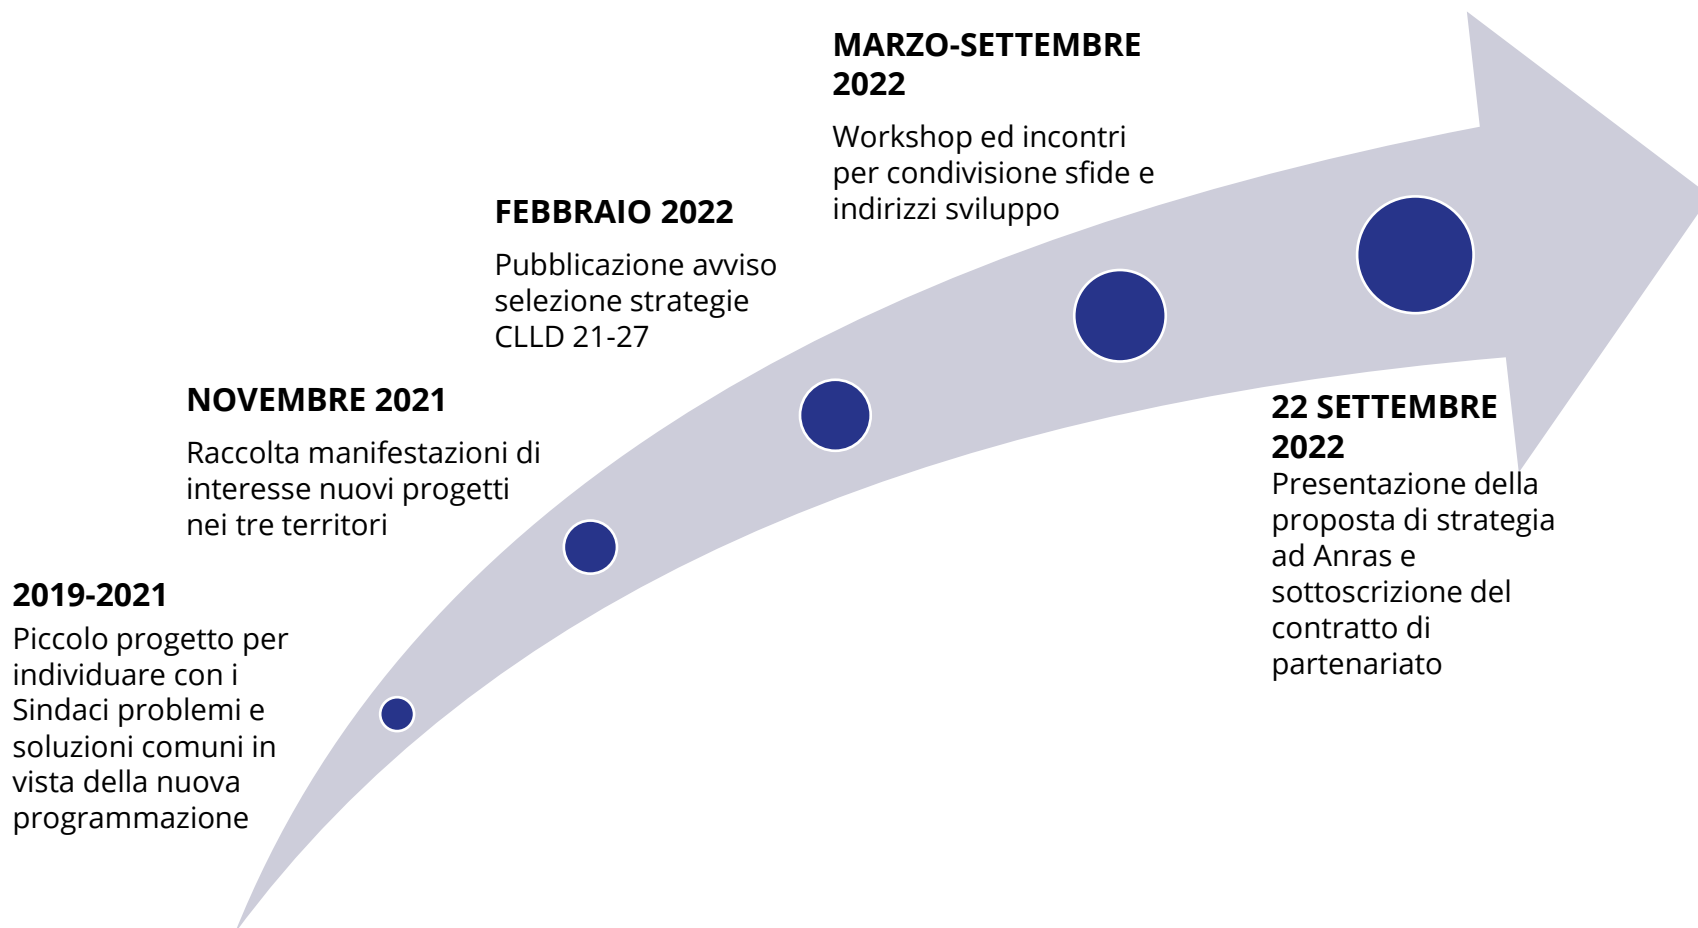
2019-2021
Piccolo progetto per individuare con i Sindaci problemi e soluzioni comuni in vista della nuova programmazione

NOVEMBRE 2021
Raccolta manifestazioni di interesse nuovi progetti nei tre territori

FEBBRAIO 2022
Pubblicazione avviso selezione strategie CLLD 21-27

MARZO-SETTEMBRE 2022
Workshop ed incontri per condivisione sfide e indirizzi sviluppo

22 SETTEMBRE 2022
Presentazione della proposta di strategia ad Anras e sottoscrizione del contratto di partenariato